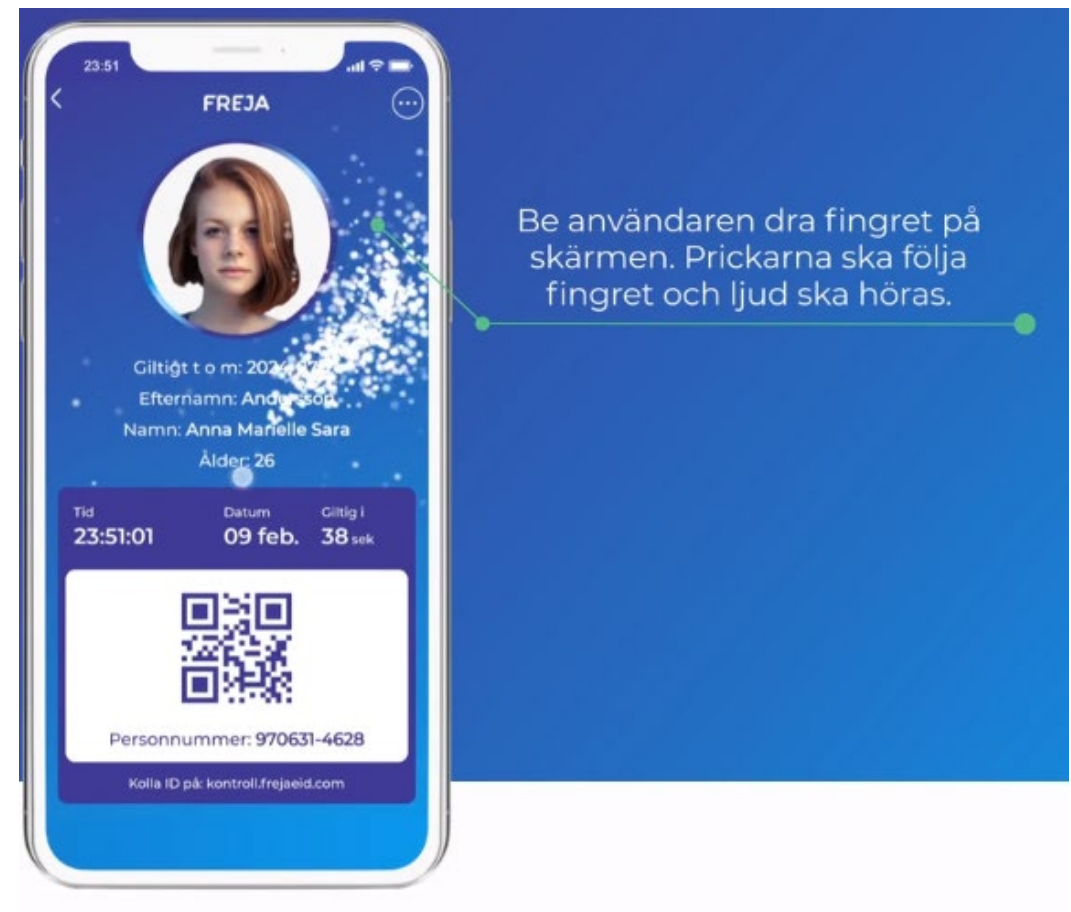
23:51

FREJA

Giltigt t o m: 202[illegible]

Efternamn: And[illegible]

Namn: Anna Marielle Sara

Ålder: 26

Tid
23:51:01

Datum
09 feb.

Giltig i
38 sek

Personnummer: 970631-4628

Kolla ID på: kontroll.frejaeid.com

Be användaren dra fingret på skärmen. Prickarna ska följa fingret och ljud ska höras.